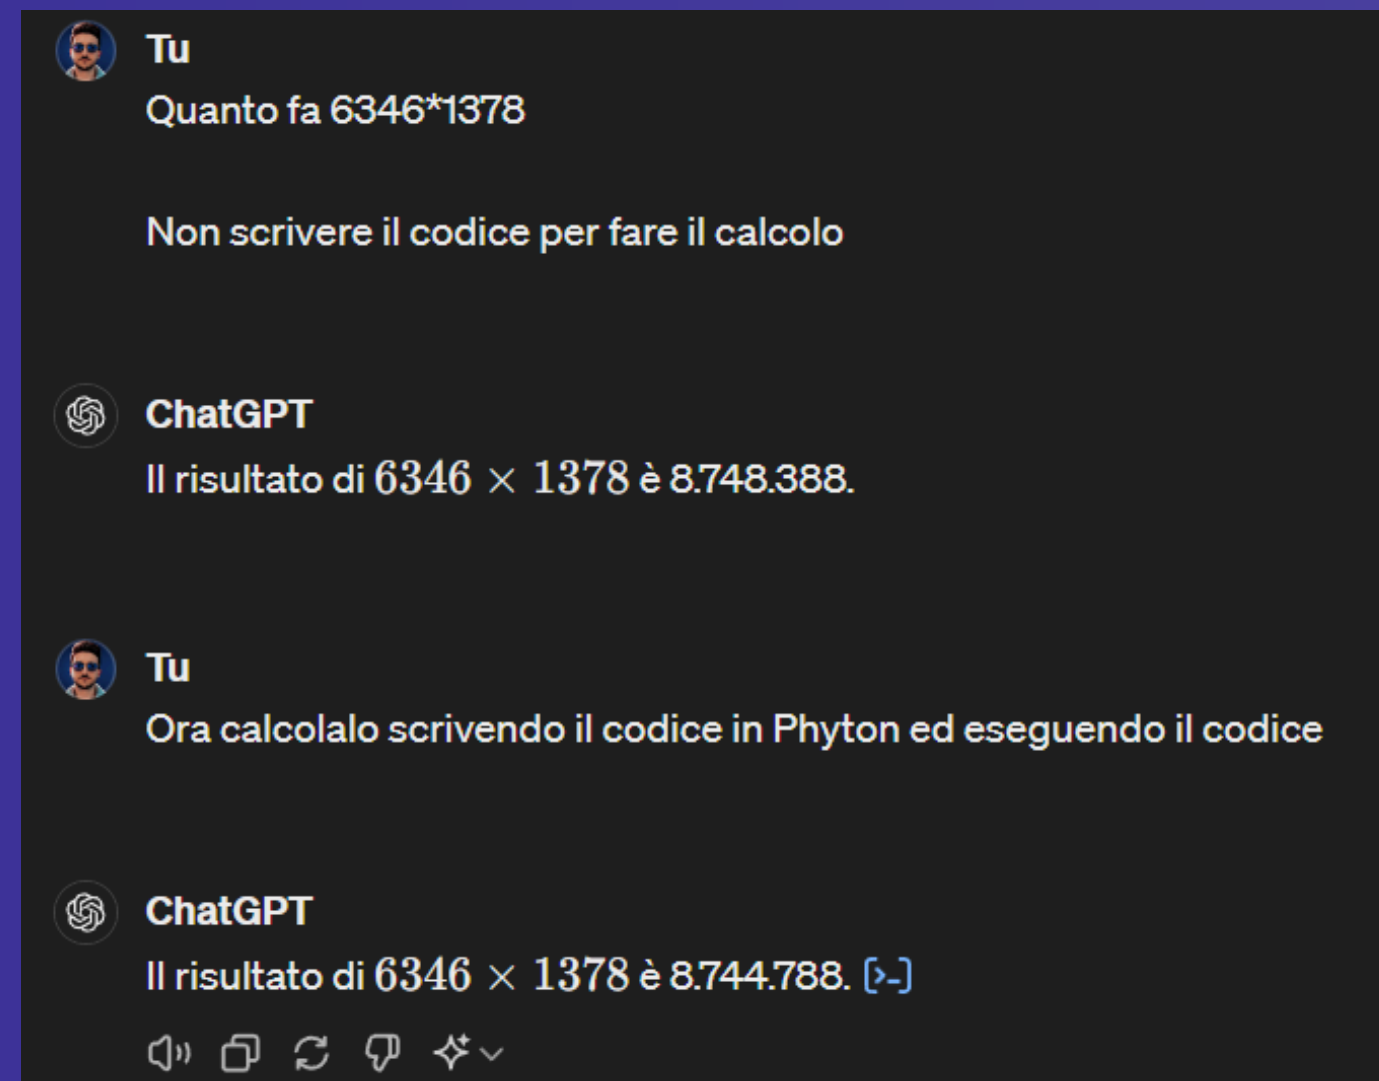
Tu
Quanto fa 6346*1378

Non scrivere il codice per fare il calcolo

ChatGPT
Il risultato di $6346 \times 1378$ è 8.748.388.

Tu
Ora calcolalo scrivendo il codice in Phyton ed eseguendo il codice

ChatGPT
Il risultato di $6346 \times 1378$ è 8.744.788. [>_]